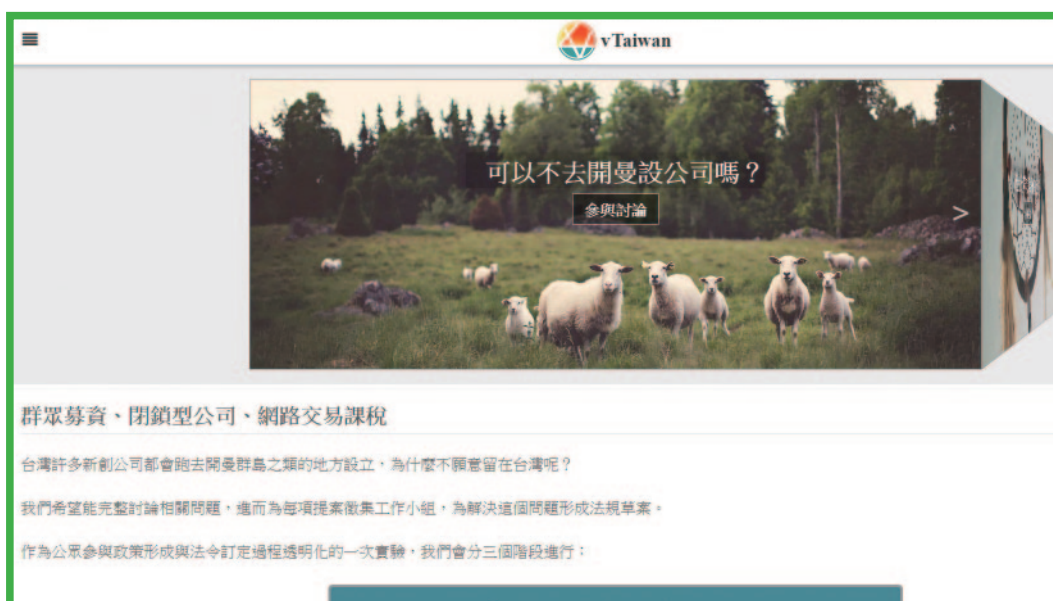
vTaiwan

可以不去開曼設公司嗎？

參與討論

>

群眾募資、閉鎖型公司、網路交易課稅

台灣許多新創公司都會跑去開曼群島之類的地方設立，為什麼不願意留在台灣呢？

我們希望能完整討論相關問題，進而為每項提案徵集工作小組，為解決這個問題形成法規草案。

作為公眾參與政策形成與法令訂定過程透明化的一次實驗，我們會分三個階段進行：